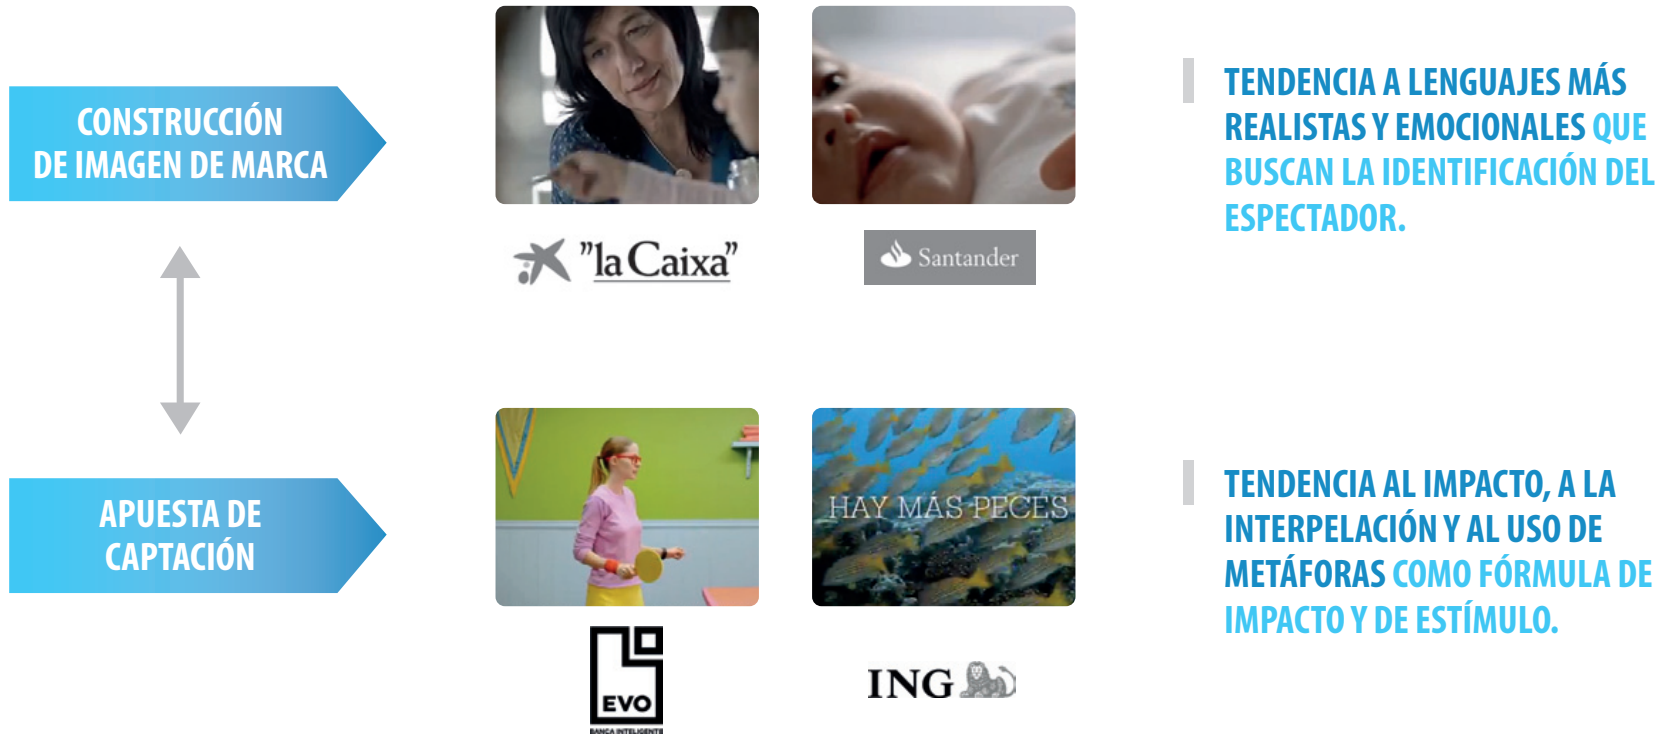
CONSTRUCCIÓN DE IMAGEN DE MARCA

"la Caixa"

Santander

TENDENCIA A LENGUAJES MÁS REALISTAS Y EMOCIONALES QUE BUSCAN LA IDENTIFICACIÓN DEL ESPECTADOR.

APUESTA DE CAPTACIÓN

HAY MÁS PECES

EVO
BANCA INTELIGENTE

ING

TENDENCIA AL IMPACTO, A LA INTERPELACIÓN Y AL USO DE METÁFORAS COMO FÓRMULA DE IMPACTO Y DE ESTÍMULO.